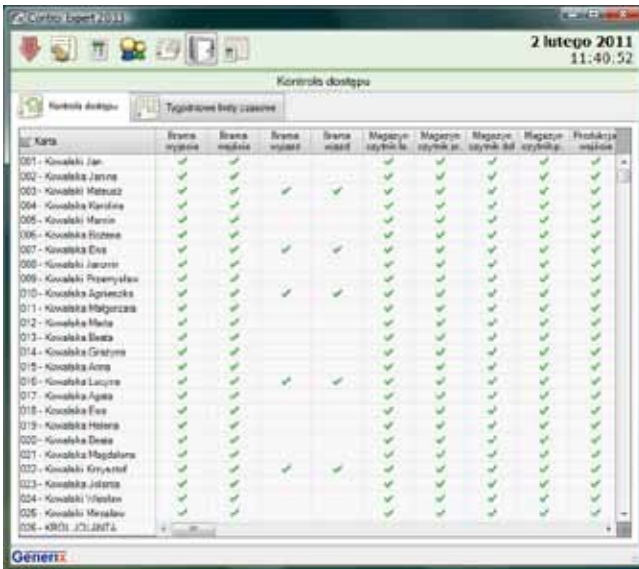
Contro Expert 2011

2 lutego 2011
11:40:52

Kontrola dostępu

Kontrola dostępu | Tygodniowe listy czasowe

| Karta | Brama wyjście | Brama wejście | Brama wyjazd | Brama wjazd | Magazyn czytnik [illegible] | Magazyn czytnik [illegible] | Magazyn czytnik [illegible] | Magazyn czytnik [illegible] | Produkcja wejście |
|---|---|---|---|---|---|---|---|---|---|
| 001 - Kowalski Jan | ✓ | ✓ | | | ✓ | ✓ | ✓ | ✓ | ✓ |
| 002 - Kowalska Janina | ✓ | ✓ | | | ✓ | ✓ | ✓ | ✓ | ✓ |
| 003 - Kowalski Mateusz | ✓ | ✓ | ✓ | ✓ | ✓ | ✓ | ✓ | ✓ | ✓ |
| 004 - Kowalska Karolina | ✓ | ✓ | | | ✓ | ✓ | ✓ | ✓ | ✓ |
| 005 - Kowalski Marcin | ✓ | ✓ | | | ✓ | ✓ | ✓ | ✓ | ✓ |
| 006 - Kowalska Bożena | ✓ | ✓ | | | ✓ | ✓ | ✓ | ✓ | ✓ |
| 007 - Kowalska Ewa | ✓ | ✓ | ✓ | ✓ | ✓ | ✓ | ✓ | ✓ | ✓ |
| 008 - Kowalski Jaromir | ✓ | ✓ | | | ✓ | ✓ | ✓ | ✓ | ✓ |
| 009 - Kowalski Przemysław | ✓ | ✓ | | | ✓ | ✓ | ✓ | ✓ | ✓ |
| 010 - Kowalska Agnieszka | ✓ | ✓ | ✓ | ✓ | ✓ | ✓ | ✓ | ✓ | ✓ |
| 011 - Kowalska Małgorzata | ✓ | ✓ | | | ✓ | ✓ | ✓ | ✓ | ✓ |
| 012 - Kowalska Maria | ✓ | ✓ | | | ✓ | ✓ | ✓ | ✓ | ✓ |
| 013 - Kowalska Beata | ✓ | ✓ | | | ✓ | ✓ | ✓ | ✓ | ✓ |
| 014 - Kowalska Grażyna | ✓ | ✓ | | | ✓ | ✓ | ✓ | ✓ | ✓ |
| 015 - Kowalska Anna | ✓ | ✓ | | | ✓ | ✓ | ✓ | ✓ | ✓ |
| 016 - Kowalska Lucyna | ✓ | ✓ | ✓ | ✓ | ✓ | ✓ | ✓ | ✓ | ✓ |
| 017 - Kowalska Agata | ✓ | ✓ | | | ✓ | ✓ | ✓ | ✓ | ✓ |
| 018 - Kowalska Ewa | ✓ | ✓ | | | ✓ | ✓ | ✓ | ✓ | ✓ |
| 019 - Kowalska Helena | ✓ | ✓ | | | ✓ | ✓ | ✓ | ✓ | ✓ |
| 020 - Kowalska Beata | ✓ | ✓ | | | ✓ | ✓ | ✓ | ✓ | ✓ |
| 021 - Kowalska Magdalena | ✓ | ✓ | | | ✓ | ✓ | ✓ | ✓ | ✓ |
| 022 - Kowalski Krzysztof | ✓ | ✓ | ✓ | ✓ | ✓ | ✓ | ✓ | ✓ | ✓ |
| 023 - Kowalska Jolanta | ✓ | ✓ | | | ✓ | ✓ | ✓ | ✓ | ✓ |
| 024 - Kowalski Wiesław | ✓ | ✓ | | | ✓ | ✓ | ✓ | ✓ | ✓ |
| 025 - Kowalski Mirosław | ✓ | ✓ | | | ✓ | ✓ | ✓ | ✓ | ✓ |
| 026 - KRÓL JOLANTA | | | | | | | | | |

Genenix